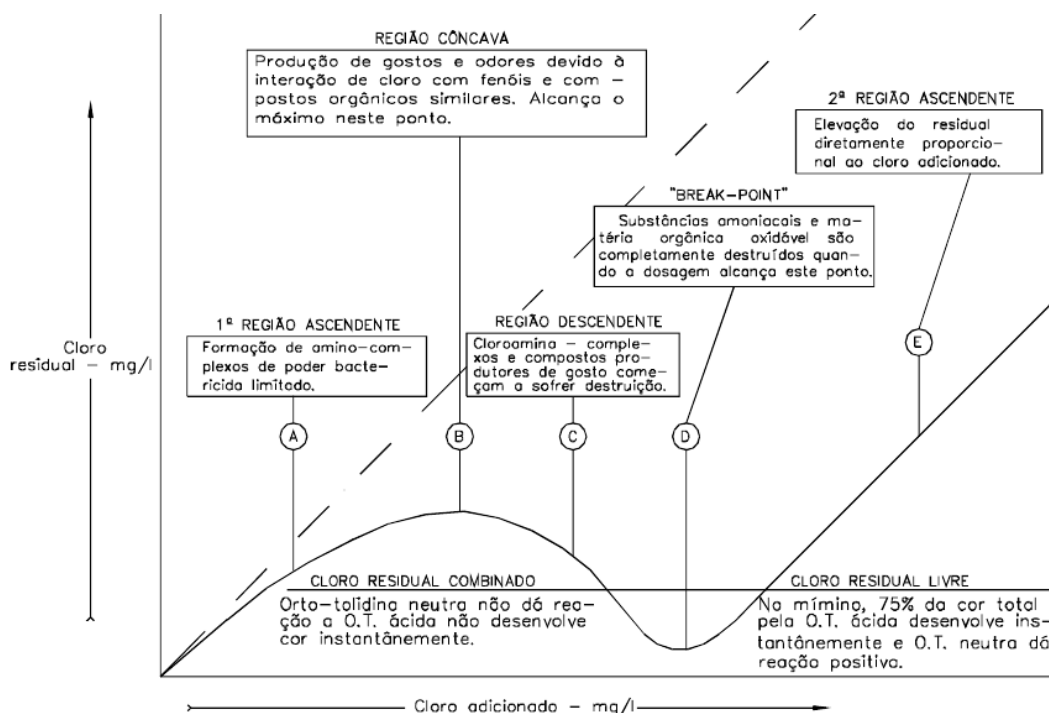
REGIÃO CÔNCAVA

Produção de gostos e odores devido à interação de cloro com fenóis e compostos orgânicos similares. Alcança o máximo neste ponto.

2ª REGIÃO ASCENDENTE

Elevação do residual diretamente proporcional ao cloro adicionado.

"BREAK-POINT"

Substâncias amoniacais e matéria orgânica oxidável são completamente destruídos quando a dosagem alcança este ponto.

1ª REGIÃO ASCENDENTE

Formação de amino-complexos de poder bactericida limitado.

REGIÃO DESCENDENTE

Cloroamina - complexos e compostos produtores de gosto começam a sofrer destruição.

Cloro residual - mg/l

A

B

C

D

E

CLORO RESIDUAL COMBINADO

Orto-tolidina neutra não dá reação a O.T. ácida não desenvolve cor instantânemente.

CLORO RESIDUAL LIVRE

No mímino, 75% da cor total pela O.T. ácida desenvolve instantânemente e O.T. neutra dá reação positiva.

Cloro adicionado - mg/l